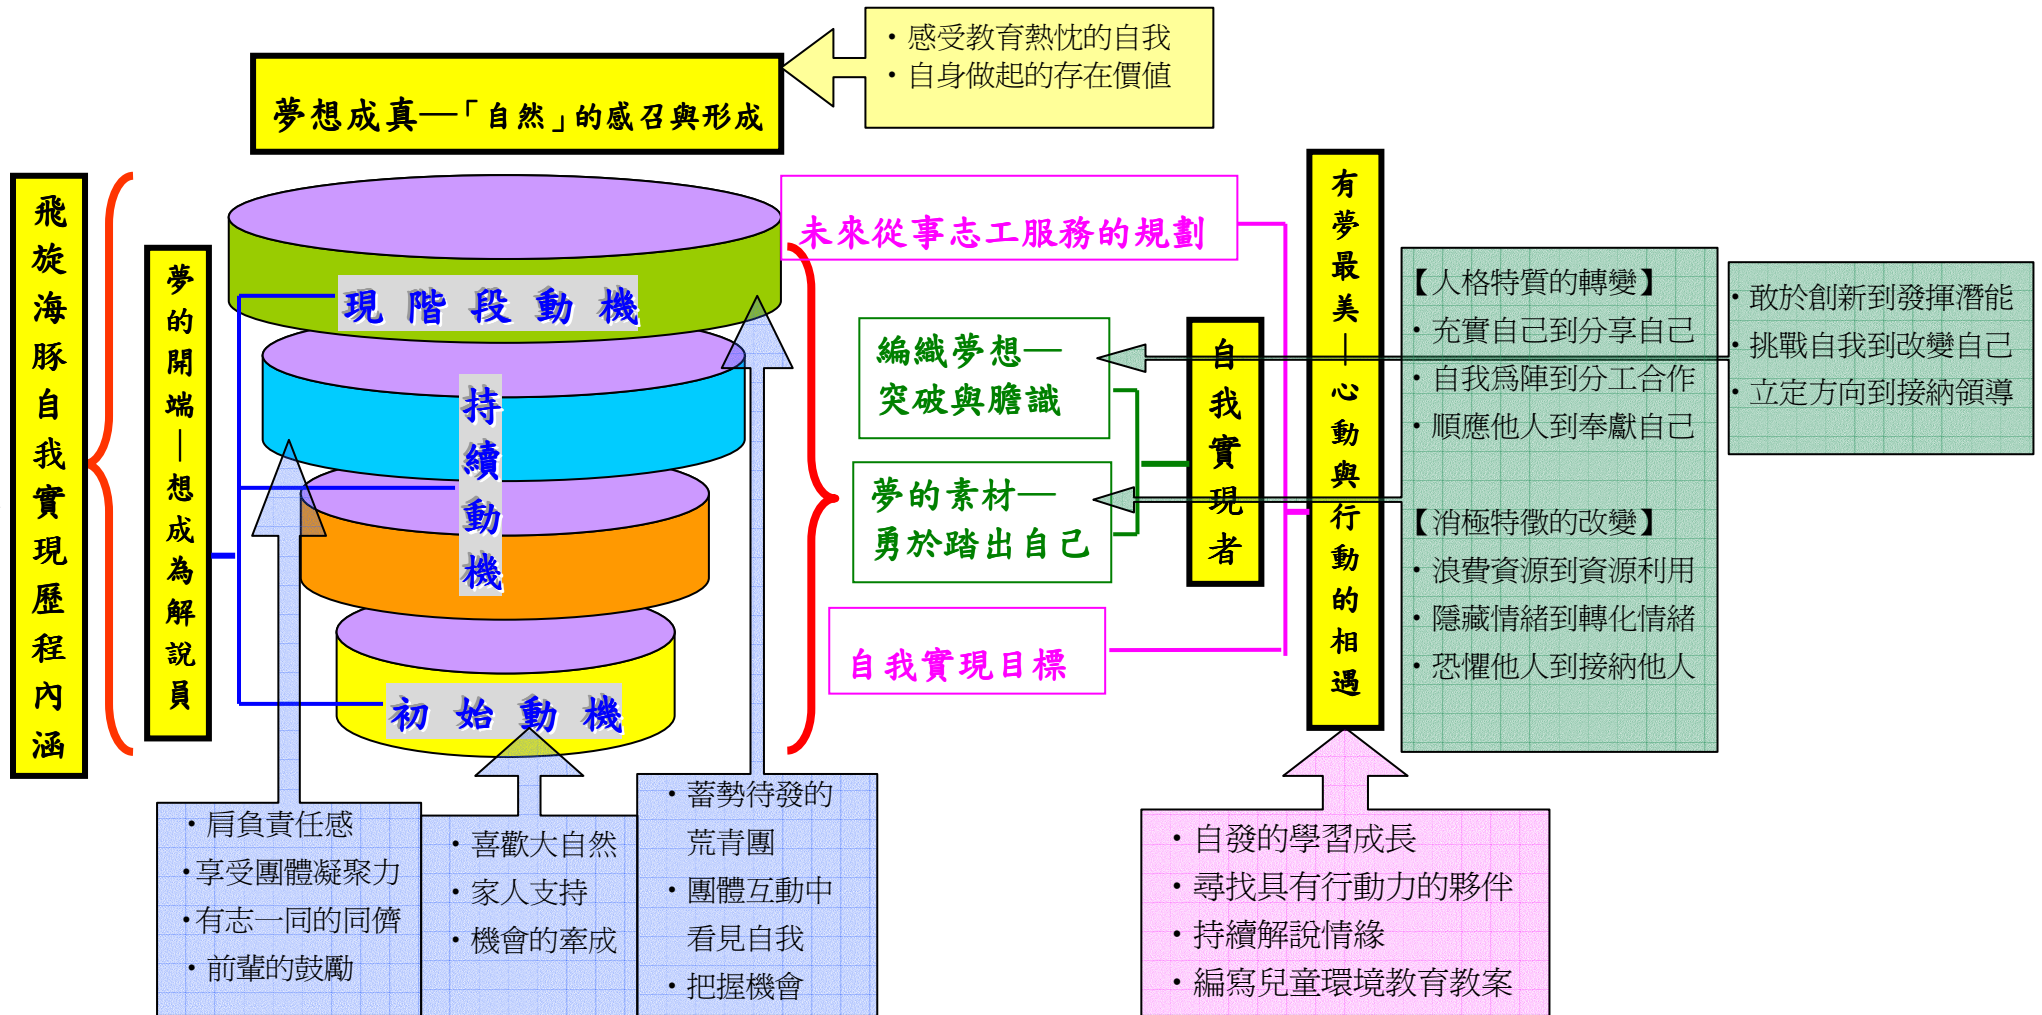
夢想成真—「自然」的感召與形成

・感受教育熱忱的自我
・自身做起的存在價值

飛旋海豚自我實現歷程內涵

夢的開端—想成為解說員

現階段動機

持續動機

初始動機

未來從事志工服務的規劃

編織夢想—突破與膽識

夢的素材—勇於踏出自己

自我實現目標

自我實現者

有夢最美—心動與行動的相遇

【人格特質的轉變】
・充實自己到分享自己
・自我為陣到分工合作
・順應他人到奉獻自己

・敢於創新到發揮潛能
・挑戰自我到改變自己
・立定方向到接納領導

【消極特徵的改變】
・浪費資源到資源利用
・隱藏情緒到轉化情緒
・恐懼他人到接納他人

・肩負責任感
・享受團體凝聚力
・有志一同的同儕
・前輩的鼓勵

・喜歡大自然
・家人支持
・機會的牽成

・蓄勢待發的荒青團
・團體互動中看見自我
・把握機會

・自發的學習成長
・尋找具有行動力的夥伴
・持續解說情緣
・編寫兒童環境教育教案